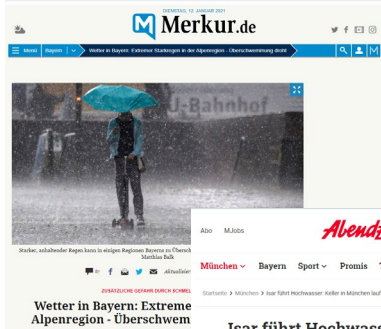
DIENSTAG, 12. JANUAR 2021

Merkur.de

Menü | Bayern | Wetter in Bayern: Extremer Starkregen in der Alpenregion - Überschwemmung droht

U-Bahnhof

Starker, anhaltender Regen kann in einigen Regionen Bayerns zu Überschw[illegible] Matthias Balk

Aktualisier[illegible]

ZUSÄTZLICHE GEFAHR DURCH SCHMEL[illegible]

Wetter in Bayern: Extreme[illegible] Alpenregion - Überschwem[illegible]

Abo MJobs

Abend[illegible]

München ∨ Bayern Sport ∨ Promis

Startseite > München > Isar führt Hochwasser: Keller in München lauf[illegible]

Isar führt Hochwass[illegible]